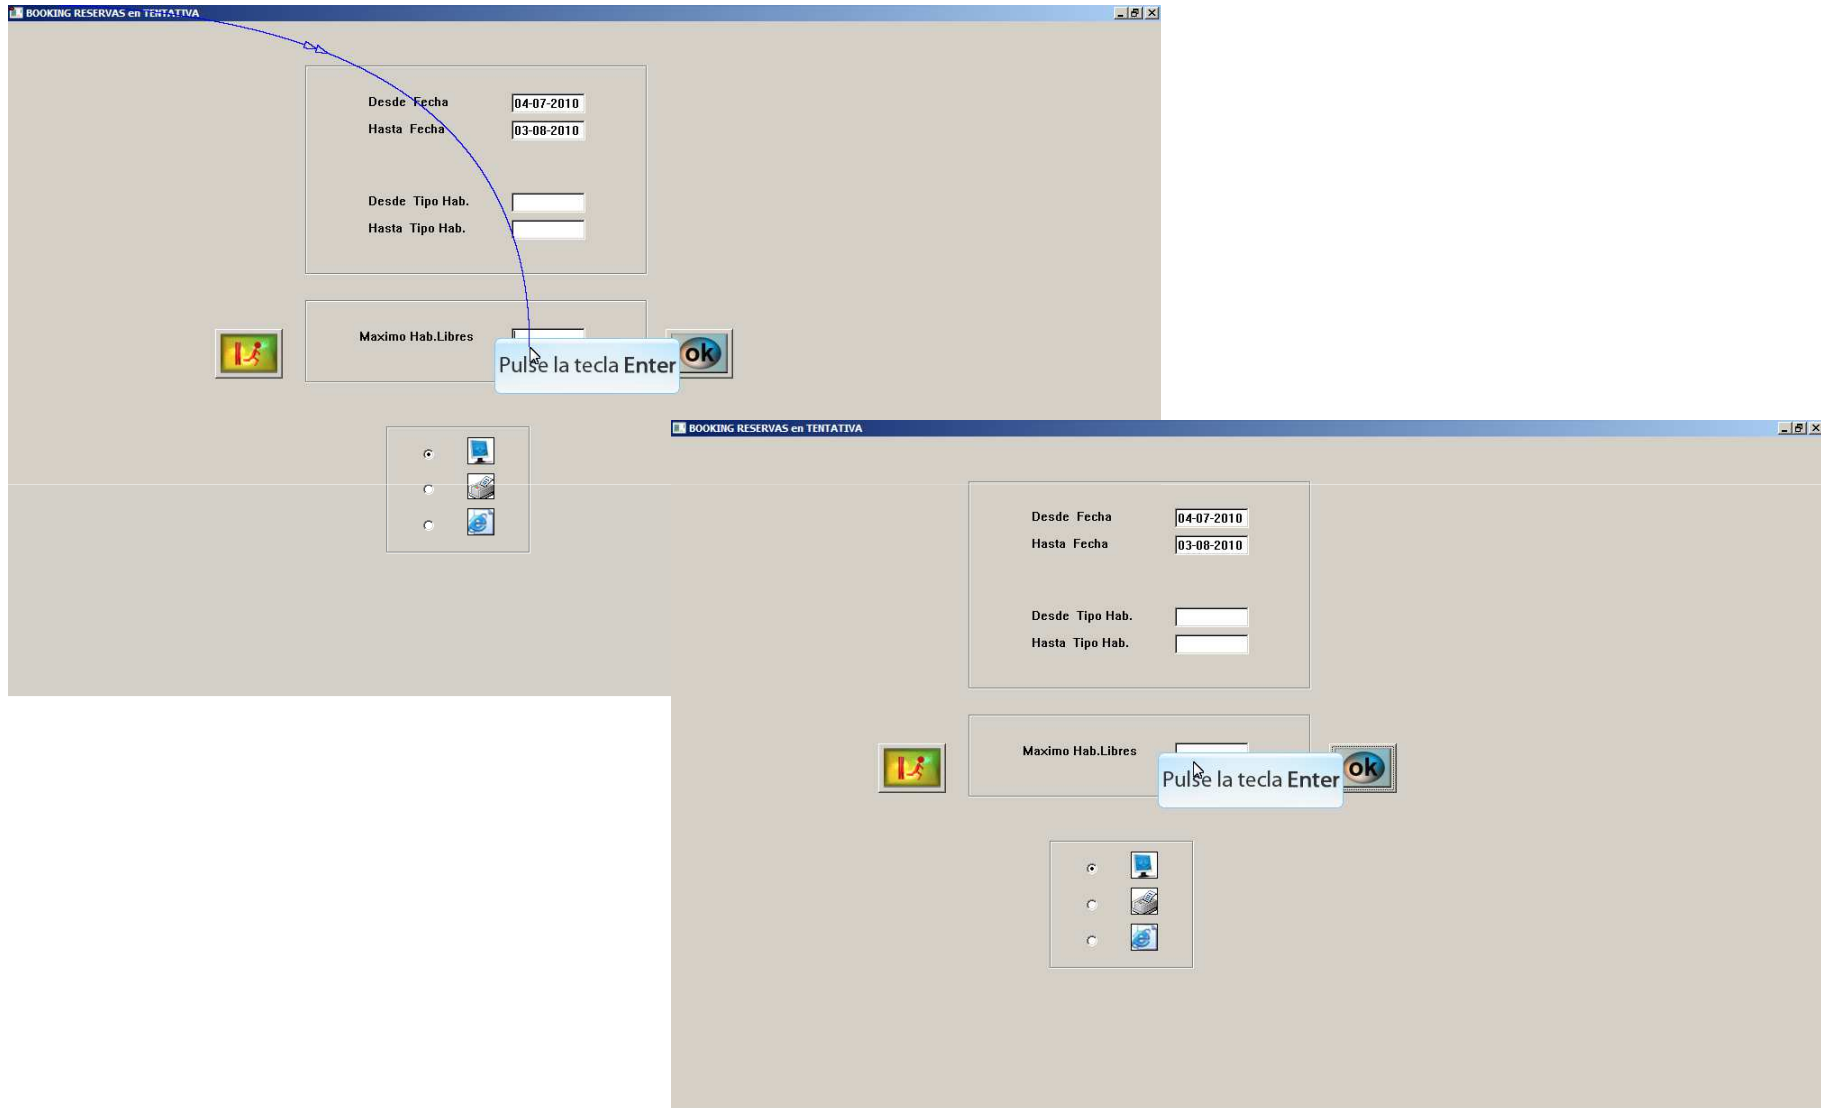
BOOKING RESERVAS en TENTATIVA

Desde Fecha 04-07-2010
Hasta Fecha 03-08-2010

Desde Tipo Hab.
Hasta Tipo Hab.

Maximo Hab.Libres

Pulse la tecla Enter

ok

BOOKING RESERVAS en TENTATIVA

Desde Fecha 04-07-2010
Hasta Fecha 03-08-2010

Desde Tipo Hab.
Hasta Tipo Hab.

Maximo Hab.Libres

Pulse la tecla Enter

ok